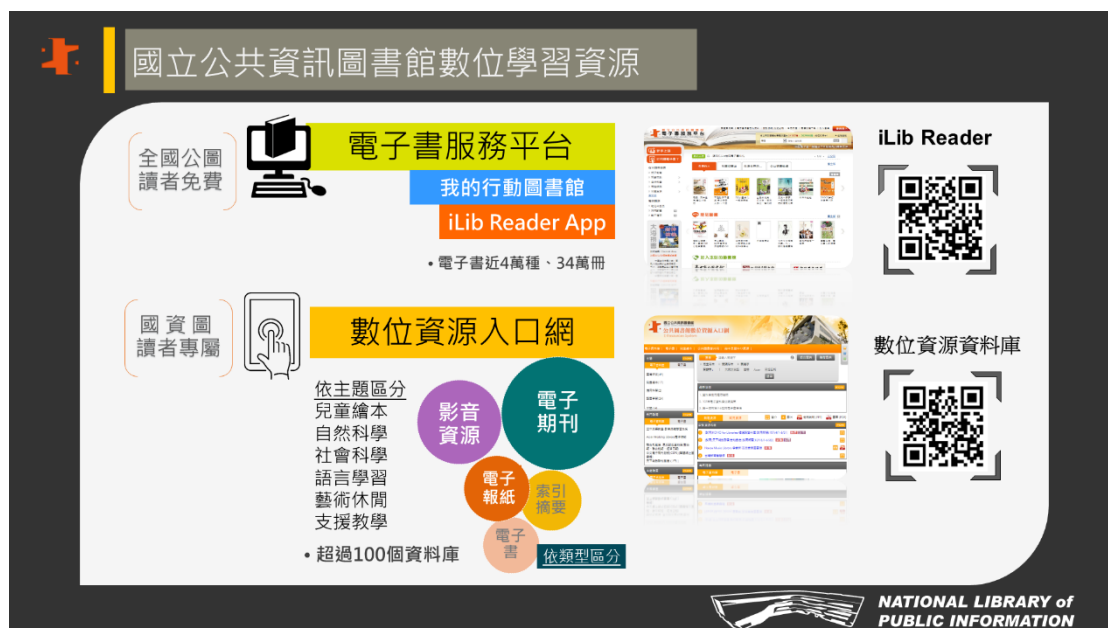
國立公共資訊圖書館數位學習資源

全國公圖讀者免費

電子書服務平台

我的行動圖書館

iLib Reader App

• 電子書近4萬種、34萬冊

iLib Reader

國資圖讀者專屬

數位資源入口網

依主題區分
兒童繪本
自然科學
社會科學
語言學習
藝術休閒
支援教學

• 超過100個資料庫

影音資源

電子期刊

電子報紙

索引摘要

電子書

依類型區分

數位資源資料庫

NATIONAL LIBRARY of PUBLIC INFORMATION